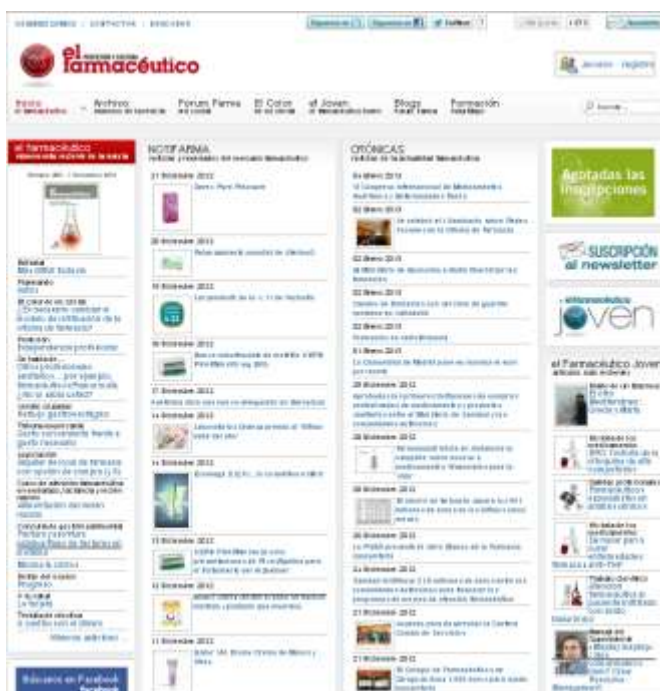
QUIENES SOMOS | CONTACTOS | ENLACES

el farmacéutico

Acceso registro

Inicio | Archivo | Forum Farma | El Color | el Joven | Blogs | Formación

el farmacéutico

NOTIFARMA

CRÓNICAS

21 Diciembre 2012

20 Diciembre 2012

19 Diciembre 2012

18 Diciembre 2012

17 Diciembre 2012

14 Diciembre 2012

14 Diciembre 2012

13 Diciembre 2012

12 Diciembre 2012

11 Diciembre 2012

04 Enero 2013

02 Enero 2013

02 Enero 2013

02 Enero 2013

02 Enero 2013

01 Enero 2013

28 Diciembre 2012

28 Diciembre 2012

28 Diciembre 2012

28 Diciembre 2012

21 Diciembre 2012

21 Diciembre 2012

21 Diciembre 2012

Agotadas las inscripciones

SUSCRIPCIÓN al newsletter

elfarmacéutico joven

el Farmacéutico Joven

Síguenos en Facebook

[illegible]